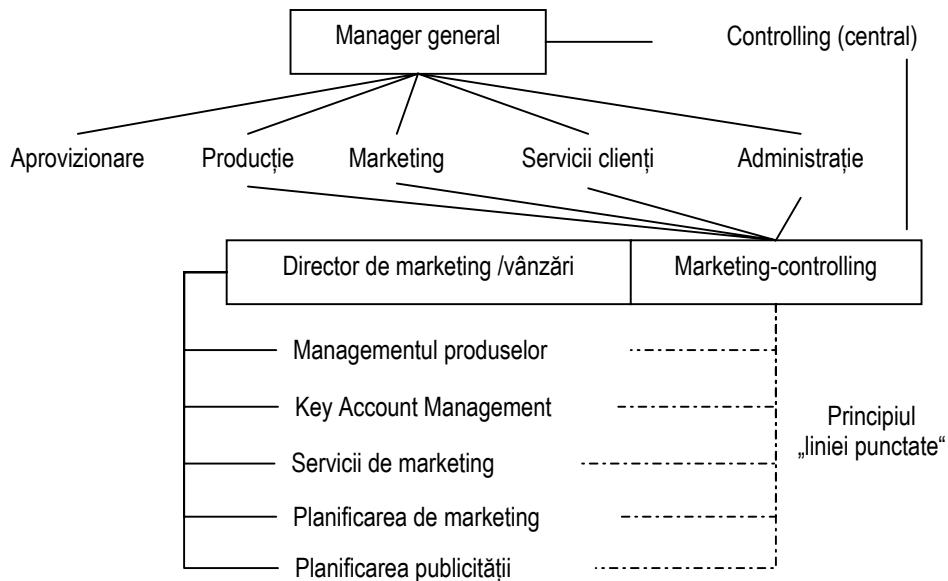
Manager general

Controlling (central)

Aprovizionare

Producție

Marketing

Servicii clienți

Administrație

Director de marketing /vânzări

Marketing-controlling

Managementul produselor

Key Account Management

Servicii de marketing

Planificarea de marketing

Planificarea publicității

Principiul „liniei punctate“